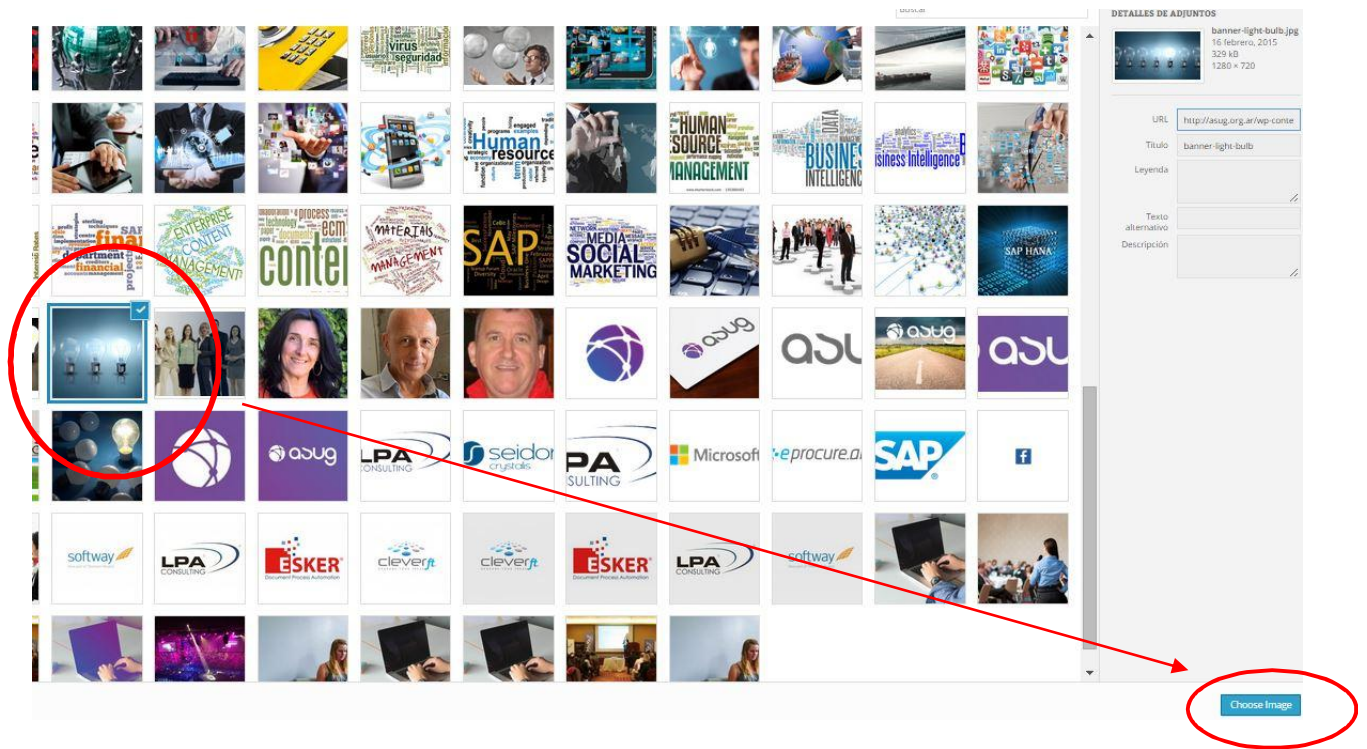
Buscar

DETALLES DE ADJUNTOS

banner-light-bulb.jpg
16 febrero, 2015
329 kB
1280 × 720

URL http://asug.org.ar/wp-conte

Título banner-light-bulb

Leyenda

Texto alternativo

Descripción

virus seguridad

Human resource

HUMAN RESOURCE MANAGEMENT

DATA BUSINESS INTELLIGENCE

Business Intelligence

ENTERPRISE CONTENT MANAGEMENT

content

MATERIALS MANAGEMENT

SAP

SOCIAL MEDIA MARKETING

SAP HANA

asug

asu

asug

asu

asug

LPA CONSULTING

seidor crystalis

LPA CONSULTING

Microsoft

eprocure.ar

SAP

f

softway

LPA CONSULTING

ESKER Document Process Automation

cleverft

cleverft

ESKER Document Process Automation

LPA CONSULTING

softway

Choose Image